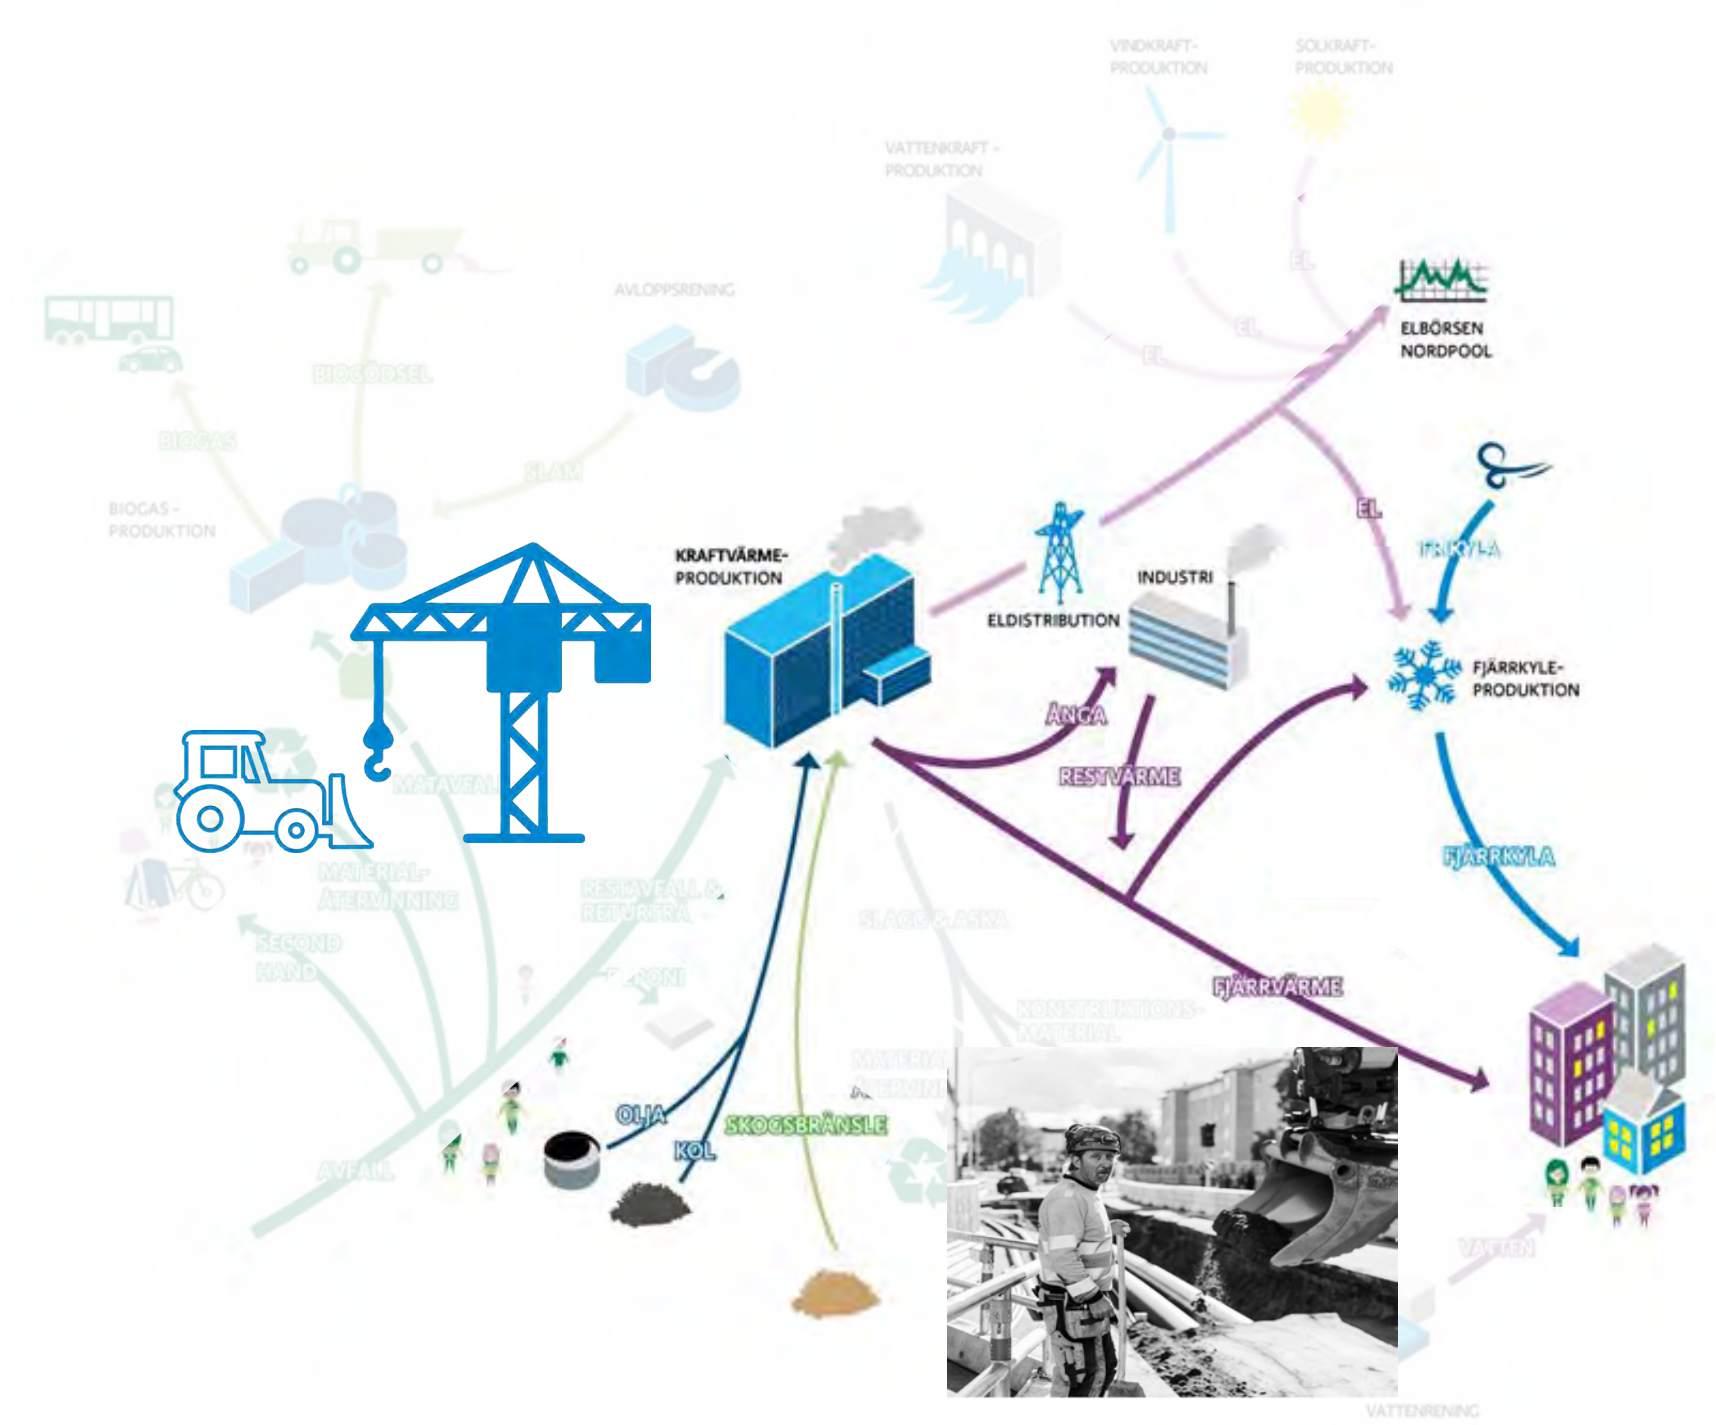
VINDKRAFT-PRODUKTION

SOLKRAFT-PRODUKTION

VATTENKRAFT-PRODUKTION

EL

EL

EL

ELBÖRSEN NORDPOOL

AVLOPPSRENING

BIOGÖDSEL

BIOGAS

SLAM

BIOGAS-PRODUKTION

KRAFTVÄRME-PRODUKTION

ELDISTRIBUTION

INDUSTRI

EL

FRIKYLA

FJÄRRKYLE-PRODUKTION

ÅNGA

RESTVÄRME

MATAVFALL

MATERIAL-ÅTERVINNING

RESTAVFALL & RETURTRÄ

SECOND HAND

SLAGG & ASKA

FJÄRRKYLA

FJÄRRVÄRME

KONSTRUKTIONS-MATERIAL

MATERIAL-ÅTERVINNING

OLJA

KOL

SKOGSBRÄNSLE

AVFALL

VATTEN

VATTENRENING